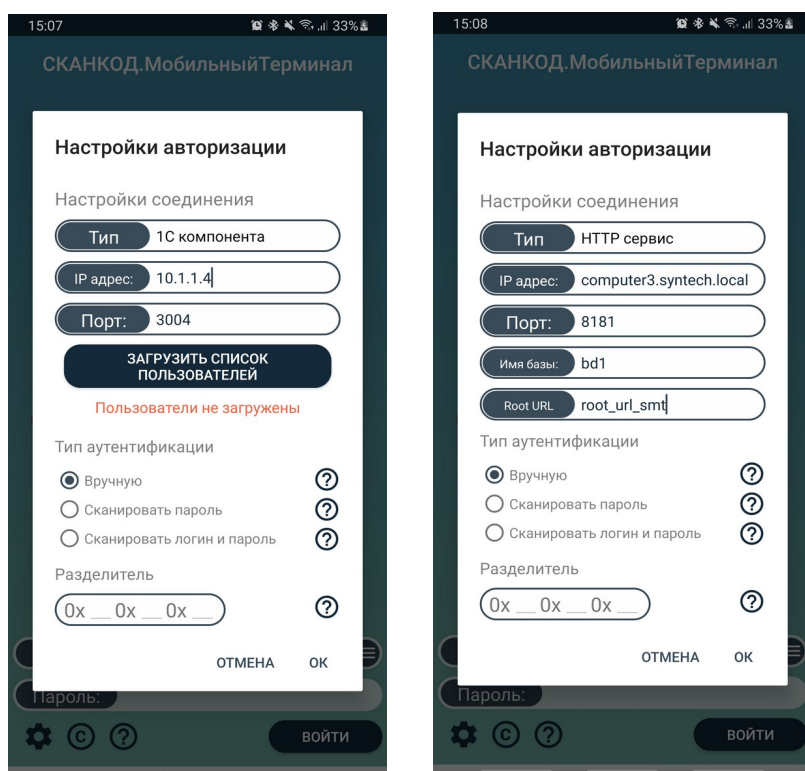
15:07 33%

СКАНКОД.МобильныйТерминал

Настройки авторизации

Настройки соединения

Тип 1С компонента

IP адрес: 10.1.1.4

Порт: 3004

ЗАГРУЗИТЬ СПИСОК ПОЛЬЗОВАТЕЛЕЙ

Пользователи не загружены

Тип аутентификации

Вручную ?

Сканировать пароль ?

Сканировать логин и пароль ?

Разделитель

0x __ 0x __ 0x __ ?

ОТМЕНА OK

Пароль:

ВОЙТИ

15:08 33%

СКАНКОД.МобильныйТерминал

Настройки авторизации

Настройки соединения

Тип HTTP сервис

IP адрес: computer3.syntech.local

Порт: 8181

Имя базы: bd1

Root URL root_url_smt

Тип аутентификации

Вручную ?

Сканировать пароль ?

Сканировать логин и пароль ?

Разделитель

0x __ 0x __ 0x __ ?

ОТМЕНА OK

Пароль:

ВОЙТИ